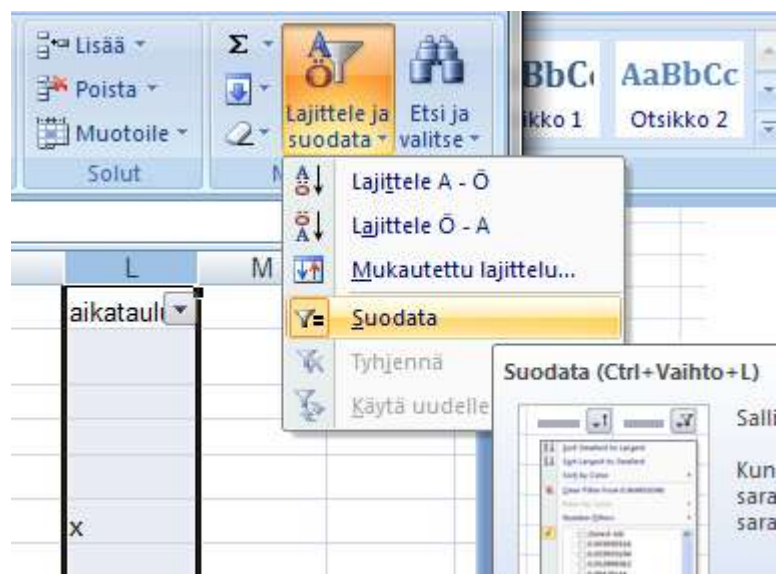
Lisää
Poista
Muotoile
Solut
Σ
Lajittele ja suodata
Etsi ja valitse
BbC
AaBbCc
ikko 1
Otsikko 2
L
M
aikataul
x
Lajittele A - Ö
Lajittele Ö - A
Mukautettu lajittelu...
Suodata
Tyhjennä
Käytä uudelle
Suodata (Ctrl+Vaihto+L)
Salli
Kun
sara
sara